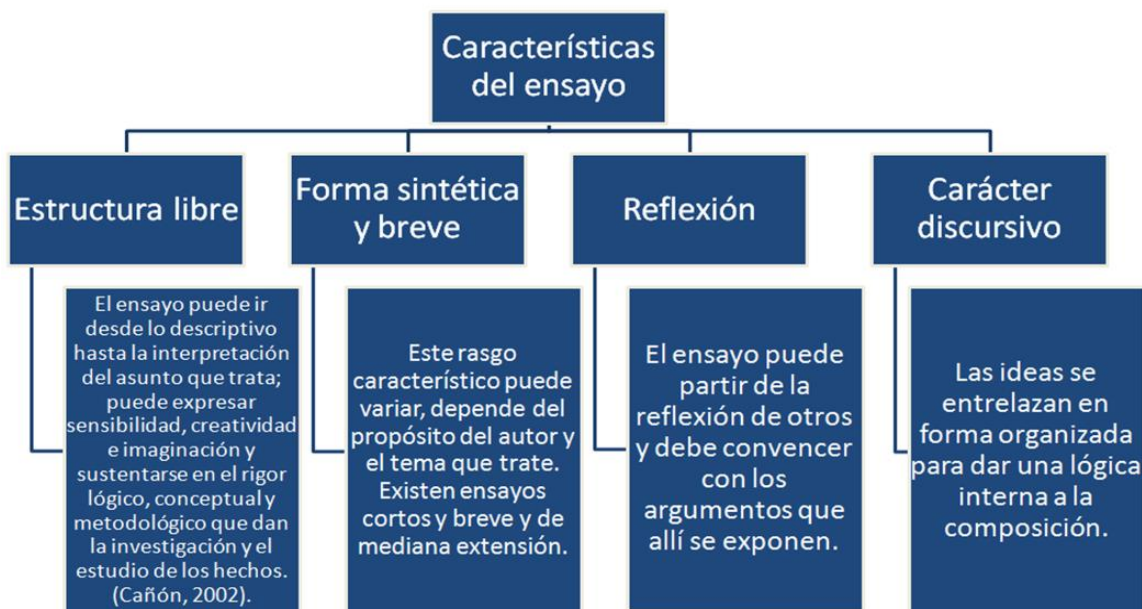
Características del ensayo

Estructura libre

El ensayo puede ir desde lo descriptivo hasta la interpretación del asunto que trata; puede expresar sensibilidad, creatividad e imaginación y sustentarse en el rigor lógico, conceptual y metodológico que dan la investigación y el estudio de los hechos. (Cañón, 2002).

Forma sintética y breve

Este rasgo característico puede variar, depende del propósito del autor y el tema que trate. Existen ensayos cortos y breve y de mediana extensión.

Reflexión

El ensayo puede partir de la reflexión de otros y debe convencer con los argumentos que allí se exponen.

Carácter discursivo

Las ideas se entrelazan en forma organizada para dar una lógica interna a la composición.